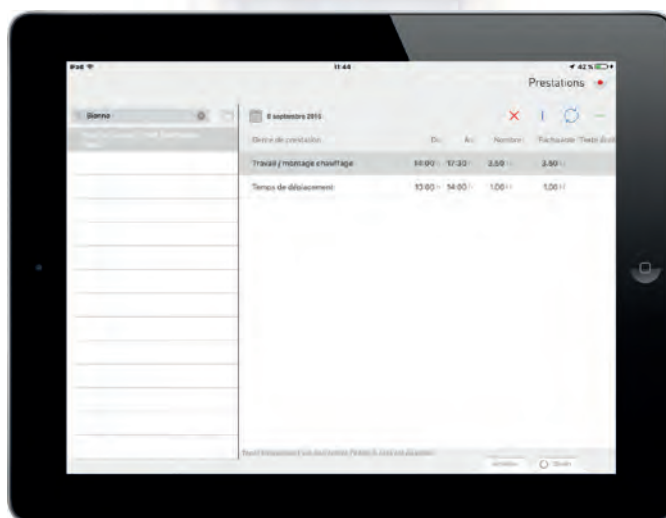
iPad
11:44
42 %
Prestations

Gianna

8 septembre 2015

Genre de prestation
De
A
Nombre
Facturable
Texte facturable

Travail / montage chauffage
14:00
17:30
3.50
3.50

Temps de déplacement
13:00
14:00
1.00
1.00

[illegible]
Annuler
Sauver